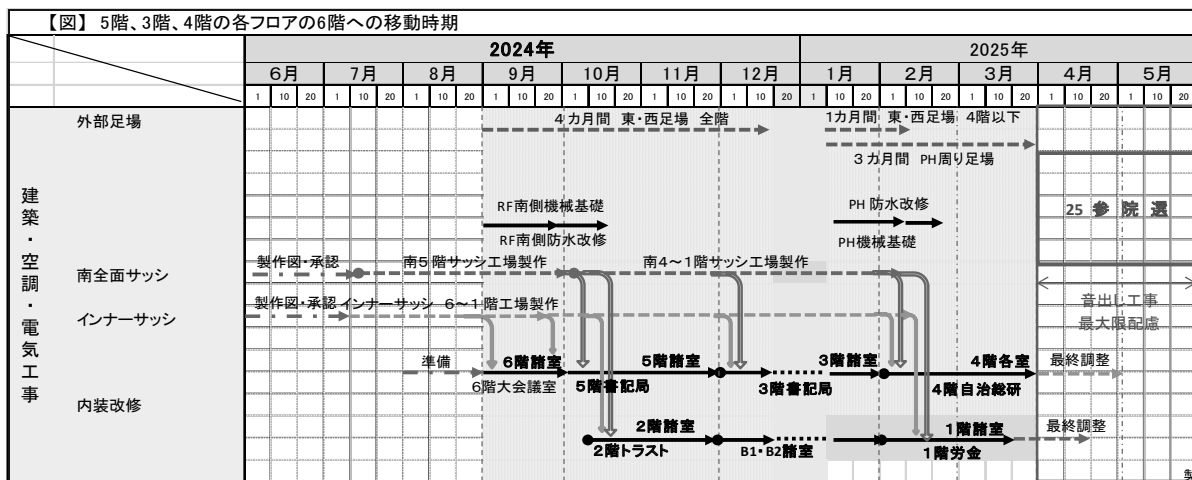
【図】 5階、3階、4階の各フロアの6階への移動時期

| | | 2024年 | | | | | | | 2025年 | | | | |
|---|---|---|---|---|---|---|---|---|---|---|---|---|---|
| | | 6月 | 7月 | 8月 | 9月 | 10月 | 11月 | 12月 | 1月 | 2月 | 3月 | 4月 | 5月 |
| | | 1 10 20 | 1 10 20 | 1 10 20 | 1 10 20 | 1 10 20 | 1 10 20 | 1 10 20 | 1 10 20 | 1 10 20 | 1 10 20 | 1 10 20 | 1 10 20 |

建築・空調・電気工事

外部足場
4カ月間 東・西足場 全階
1カ月間 東・西足場 4階以下
3カ月間 PH周り足場

RF南側機械基礎
RF南側防水改修
PH 防水改修
PH機械基礎

25 参 院 選

南全面サッシ
製作図・承認
南5階サッシ工場製作
南4～1階サッシ工場製作

インナーサッシ
製作図・承認 インナーサッシ 6～1階工場製作

音出し工事
最大限配慮

内装改修
準備
6階諸室
6階大会議室
5階諸室
5階書記局
3階書記局
3階諸室
4階各室
4階自治総研
最終調整
2階諸室
2階トラスト
B1・B2諸室
1階諸室
1階労金
最終調整
製